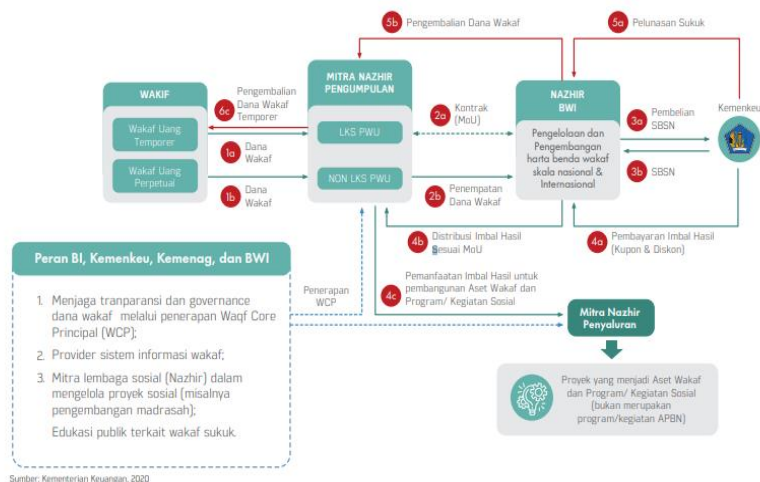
5b Pengembalian Dana Wakaf

5a Pelunasan Sukuk

WAKIF

Wakaf Uang Temporer

Wakaf Uang Perpetual

6c Pengembalian Dana Wakaf Temporer

1a Dana Wakaf

1b Dana Wakaf

MITRA NAZHIR PENGUMPULAN

LKS PWU

NON LKS PWU

2a Kontrak (MoU)

2b Penempatan Dana Wakaf

NAZHIR BWI

Pengelolaan dan Pengembangan harta benda wakaf skala nasional & Internasional

3a Pembelian SBSN

3b SBSN

Kemenkeu

4b Distribusi Imbal Hasil Sesuai MoU

4a Pembayaran Imbal Hasil (Kupon & Diskon)

Peran BI, Kemenkeu, Kemenag, dan BWI

1. Menjaga tranparansi dan governance dana wakaf melalui penerapan Waqf Core Principal (WCP);

2. Provider sistem informasi wakaf;

3. Mitra lembaga sosial (Nazhir) dalam mengelola proyek sosial (misalnya pengembangan madrasah);

Edukasi publik terkait wakaf sukuk.

Penerapan WCP

4c Pemanfaatan Imbal Hasil untuk pembangunan Aset Wakaf dan Program/ Kegiatan Sosial

Mitra Nazhir Penyaluran

Proyek yang menjadi Aset Wakaf dan Program/ Kegiatan Sosial (bukan merupakan program/kegiatan APBN)

Sumber: Kementerian Keuangan, 2020